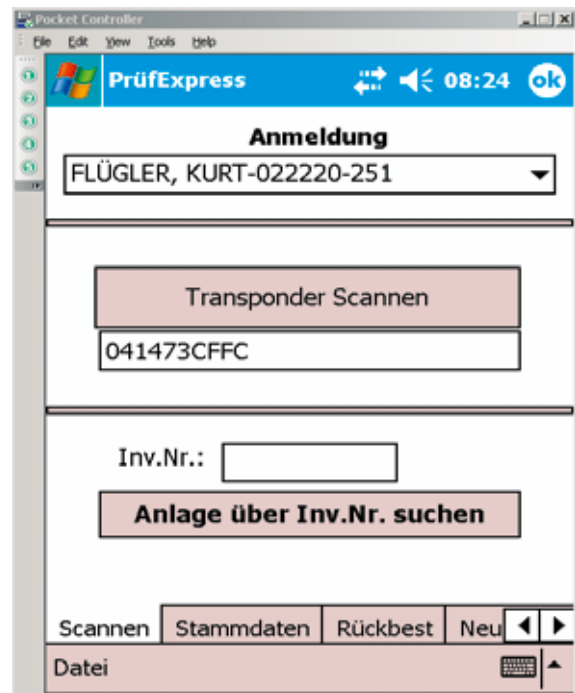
Pocket Controller

File Edit View Tools Help

PrüfExpress 08:24 ok

Anmeldung

FLÜGLER, KURT-022220-251

Transponder Scannen

041473CFFC

Inv.Nr.:

Anlage über Inv.Nr. suchen

Scannen | Stammdaten | Rückbest | Neu

Datei